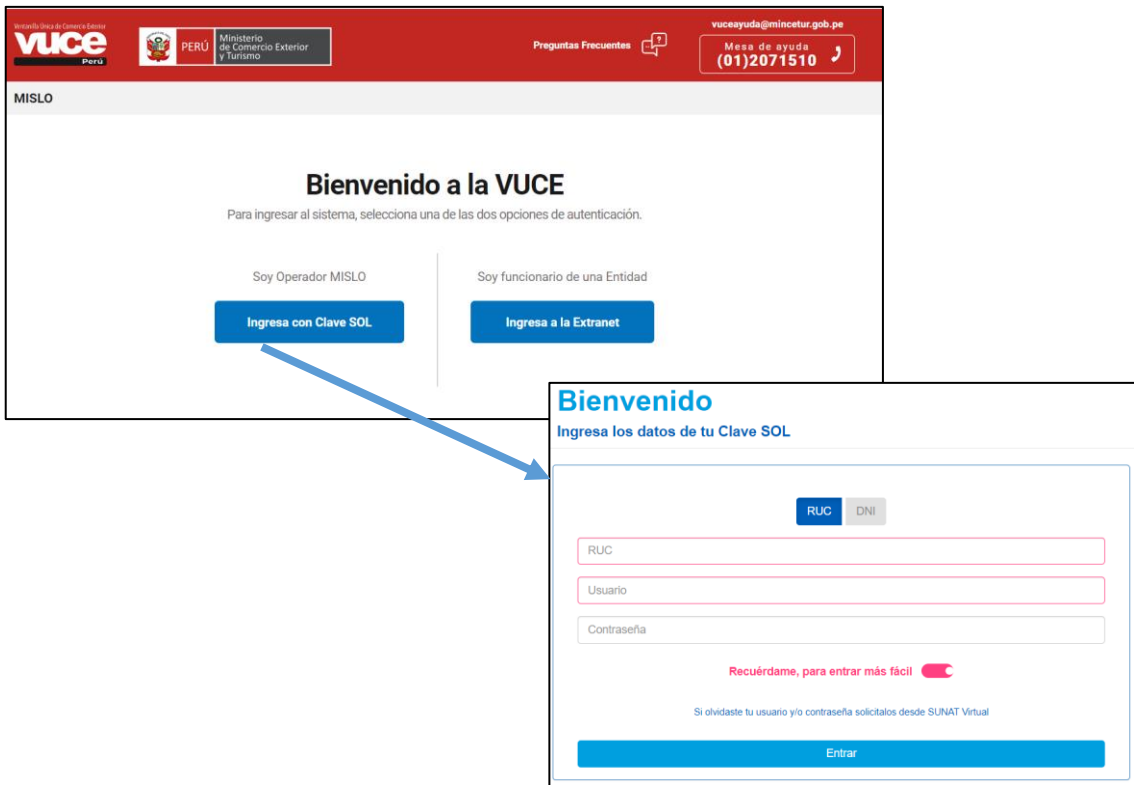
Ventanilla Única de Comercio Exterior
VUCE
Perú

PERÚ | Ministerio de Comercio Exterior y Turismo

Preguntas Frecuentes

vuceayuda@mincetur.gob.pe
Mesa de ayuda
(01)2071510

MISLO

Bienvenido a la VUCE

Para ingresar al sistema, selecciona una de las dos opciones de autenticación.

Soy Operador MISLO

Ingresa con Clave SOL

Soy funcionario de una Entidad

Ingresa a la Extranet

Bienvenido

Ingresa los datos de tu Clave SOL

RUC DNI

RUC

Usuario

Contraseña

Recuérdame, para entrar más fácil

Si olvidaste tu usuario y/o contraseña solicitalos desde SUNAT Virtual

Entrar